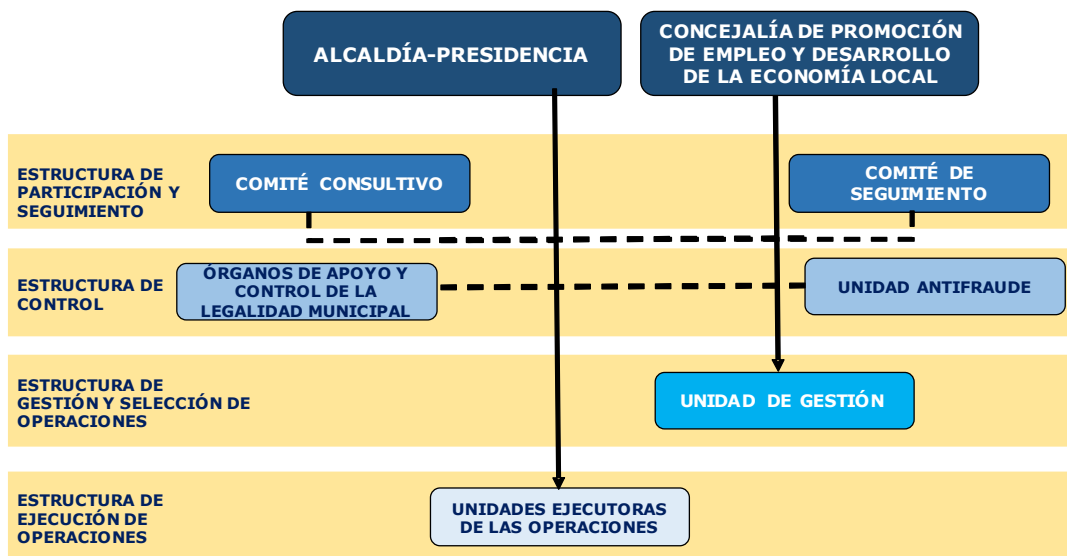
ALCALDÍA-PRESIDENCIA

CONCEJALÍA DE PROMOCIÓN DE EMPLEO Y DESARROLLO DE LA ECONOMÍA LOCAL

ESTRUCTURA DE PARTICIPACIÓN Y SEGUIMIENTO

COMITÉ CONSULTIVO

COMITÉ DE SEGUIMIENTO

ESTRUCTURA DE CONTROL

ÓRGANOS DE APOYO Y CONTROL DE LA LEGALIDAD MUNICIPAL

UNIDAD ANTIFRAUDE

ESTRUCTURA DE GESTIÓN Y SELECCIÓN DE OPERACIONES

UNIDAD DE GESTIÓN

ESTRUCTURA DE EJECUCIÓN DE OPERACIONES

UNIDADES EJECUTORAS DE LAS OPERACIONES